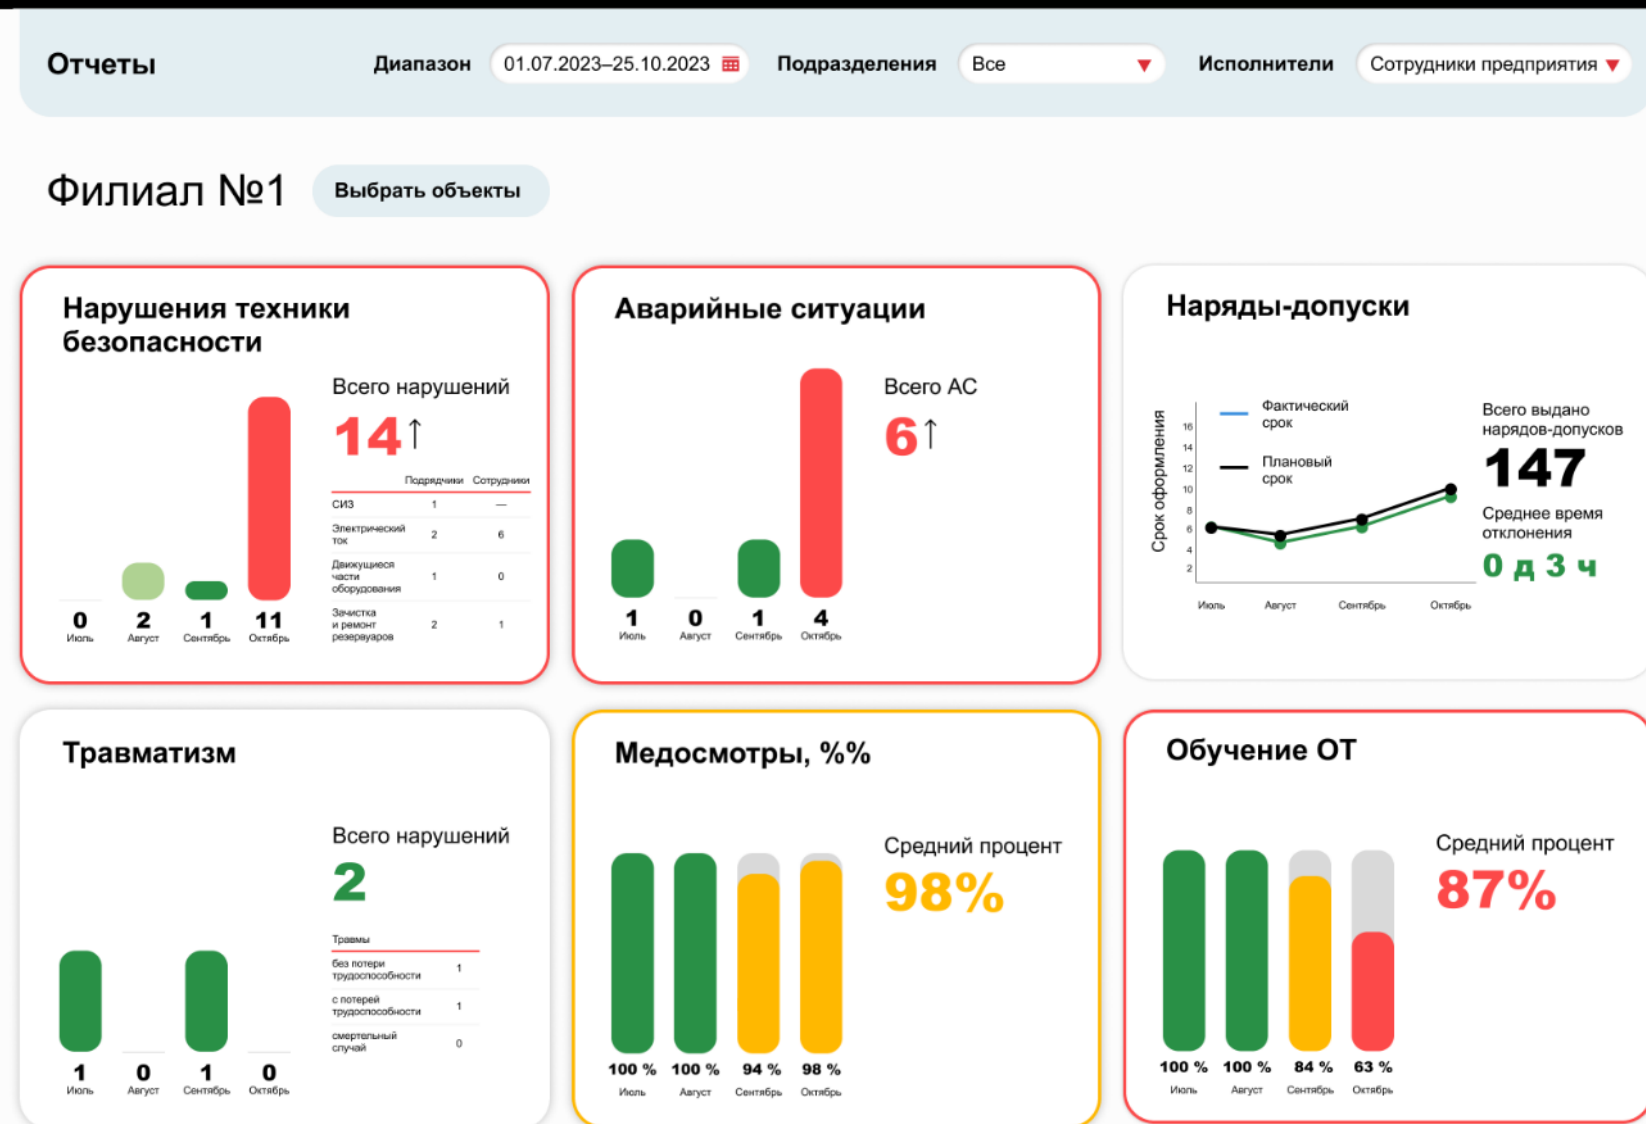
Отчеты Диапазон 01.07.2023–25.10.2023 Подразделения Все Исполнители Сотрудники предприятия

Филиал №1 Выбрать объекты

Нарушения техники безопасности

0 Июль 2 Август 1 Сентябрь 11 Октябрь

Всего нарушений
14↑

| | Подрядчики | Сотрудники |
|---|---|---|
| СИЗ | 1 | — |
| Электрический ток | 2 | 6 |
| Движущиеся части оборудования | 1 | 0 |
| Зачистка и ремонт резервуаров | 2 | 1 |

Аварийные ситуации

1 Июль 0 Август 1 Сентябрь 4 Октябрь

Всего АС
6↑

Наряды-допуски

Срок оформления
16 14 12 10 8 6 4 2
Июль Август Сентябрь Октябрь
Фактический срок
Плановый срок

Всего выдано нарядов-допусков
147
Среднее время отклонения
0 д 3 ч

Травматизм

1 Июль 0 Август 1 Сентябрь 0 Октябрь

Всего нарушений
2

| Травмы | |
|---|---|
| без потери трудоспособности | 1 |
| с потерей трудоспособности | 1 |
| смертельный случай | 0 |

Медосмотры, %%

100 % Июль 100 % Август 94 % Сентябрь 98 % Октябрь

Средний процент
98%

Обучение ОТ

100 % Июль 100 % Август 84 % Сентябрь 63 % Октябрь

Средний процент
87%